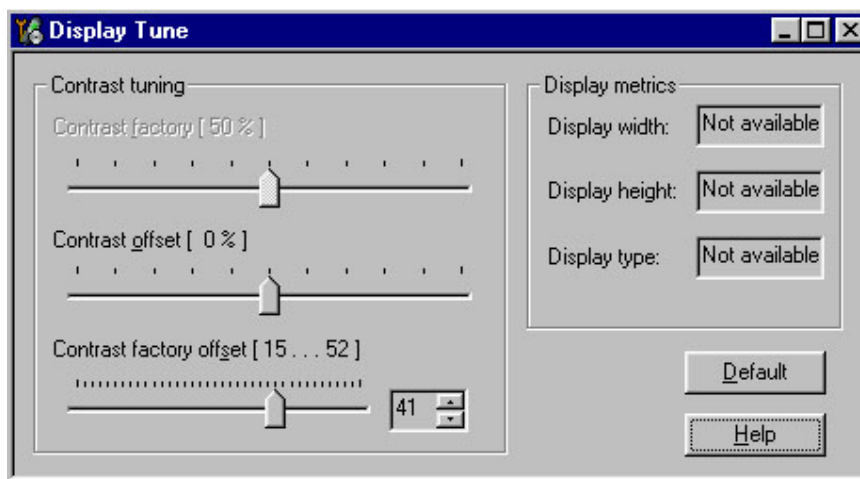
Display Tune

Contrast tuning

Contrast factory [ 50 % ]

Contrast offset [ 0 % ]

Contrast factory offset [ 15 . . . 52 ]

41

Display metrics

Display width: Not available

Display height: Not available

Display type: Not available

Default

Help